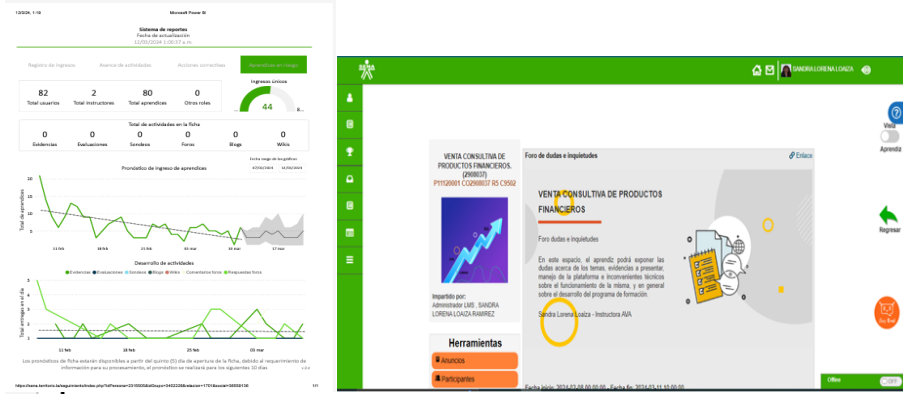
12/3/24, 1:10 Microsoft Power BI

Sistema de reportes
Fecha de actualización
12/03/2024 1:00:37 a.m.

Registro de ingresos | Avance de actividades | Acciones correctivas | Aprendices en riesgo

82 Total usuarios
2 Total instructores
80 Total aprendices
0 Otros roles

Ingresos únicos
44

Total de actividades en la ficha
0 Evidencias
0 Evaluaciones
0 Sondeos
0 Foros
0 Blogs
0 Wikis

Fecha rango de los gráficos
07/02/2024 | 12/03/2024

Pronóstico de ingreso de aprendices
Total de aprendices
20
10
0
11 feb | 18 feb | 25 feb | 03 mar | 10 mar | 17 mar

Desarrollo de actividades
Evidencias | Evaluaciones | Sondeos | Blogs | Wikis | Comentarios foros | Respuestas foros
Total entregas en el día
4
3
2
1
0
11 feb | 18 feb | 25 feb | 03 mar

Los pronósticos de ficha estarán disponibles a partir del quinto (5) día de apertura de la ficha, debido al requerimiento de información para su procesamiento, el pronóstico se realizará para los siguientes 10 días

https://sena.territorio.la/seguimiento/index.php?idPersona=2310000&idGrupo=3402228&idsector=1701&social=36558136 1/1

SANDRA LORENA LOAIZA

VENTA CONSULTIVA DE PRODUCTOS FINANCIEROS. (2908037)
P11120001 CO2908037 R5 C9502

Impartido por:
Administrador LMS , SANDRA LORENA LOAIZA RAMIREZ

Herramientas
Anuncios
Participantes

Foro de dudas e inquietudes
Enlace

VENTA CONSULTIVA DE PRODUCTOS FINANCIEROS

Foro dudas e inquietudes

En este espacio, el aprendiz podrá exponer las dudas acerca de los temas, evidencias a presentar, manejo de la plataforma e inconvenientes técnicos sobre el funcionamiento de la misma, y en general sobre el desarrollo del programa de formación.

Sandra Lorena Loaiza - Instructora AVA

Fecha inicio: 2024-02-08 00:00:00 Fecha fin: 2024-03-11 10:00:00

Vista
Aprendiz
Regresar
Offline
OFF